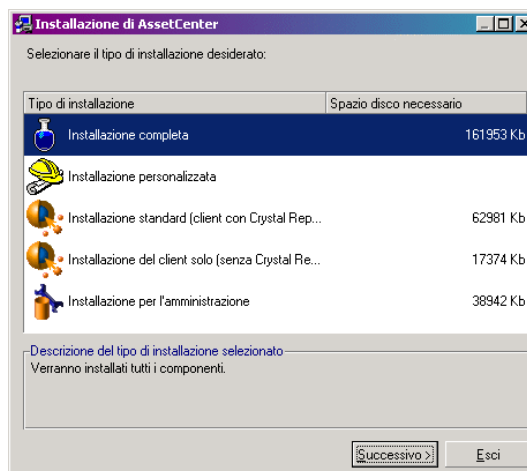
Installazione di AssetCenter

Selezionare il tipo di installazione desiderato:

| Tipo di installazione | Spazio disco necessario |
|---|---|
| Installazione completa | 161953 Kb |
| Installazione personalizzata | |
| Installazione standard (client con Crystal Rep... | 62981 Kb |
| Installazione del client solo (senza Crystal Re... | 17374 Kb |
| Installazione per l'amministrazione | 38942 Kb |

Descrizione del tipo di installazione selezionato

Verranno installati tutti i componenti.

Successivo >

Esci